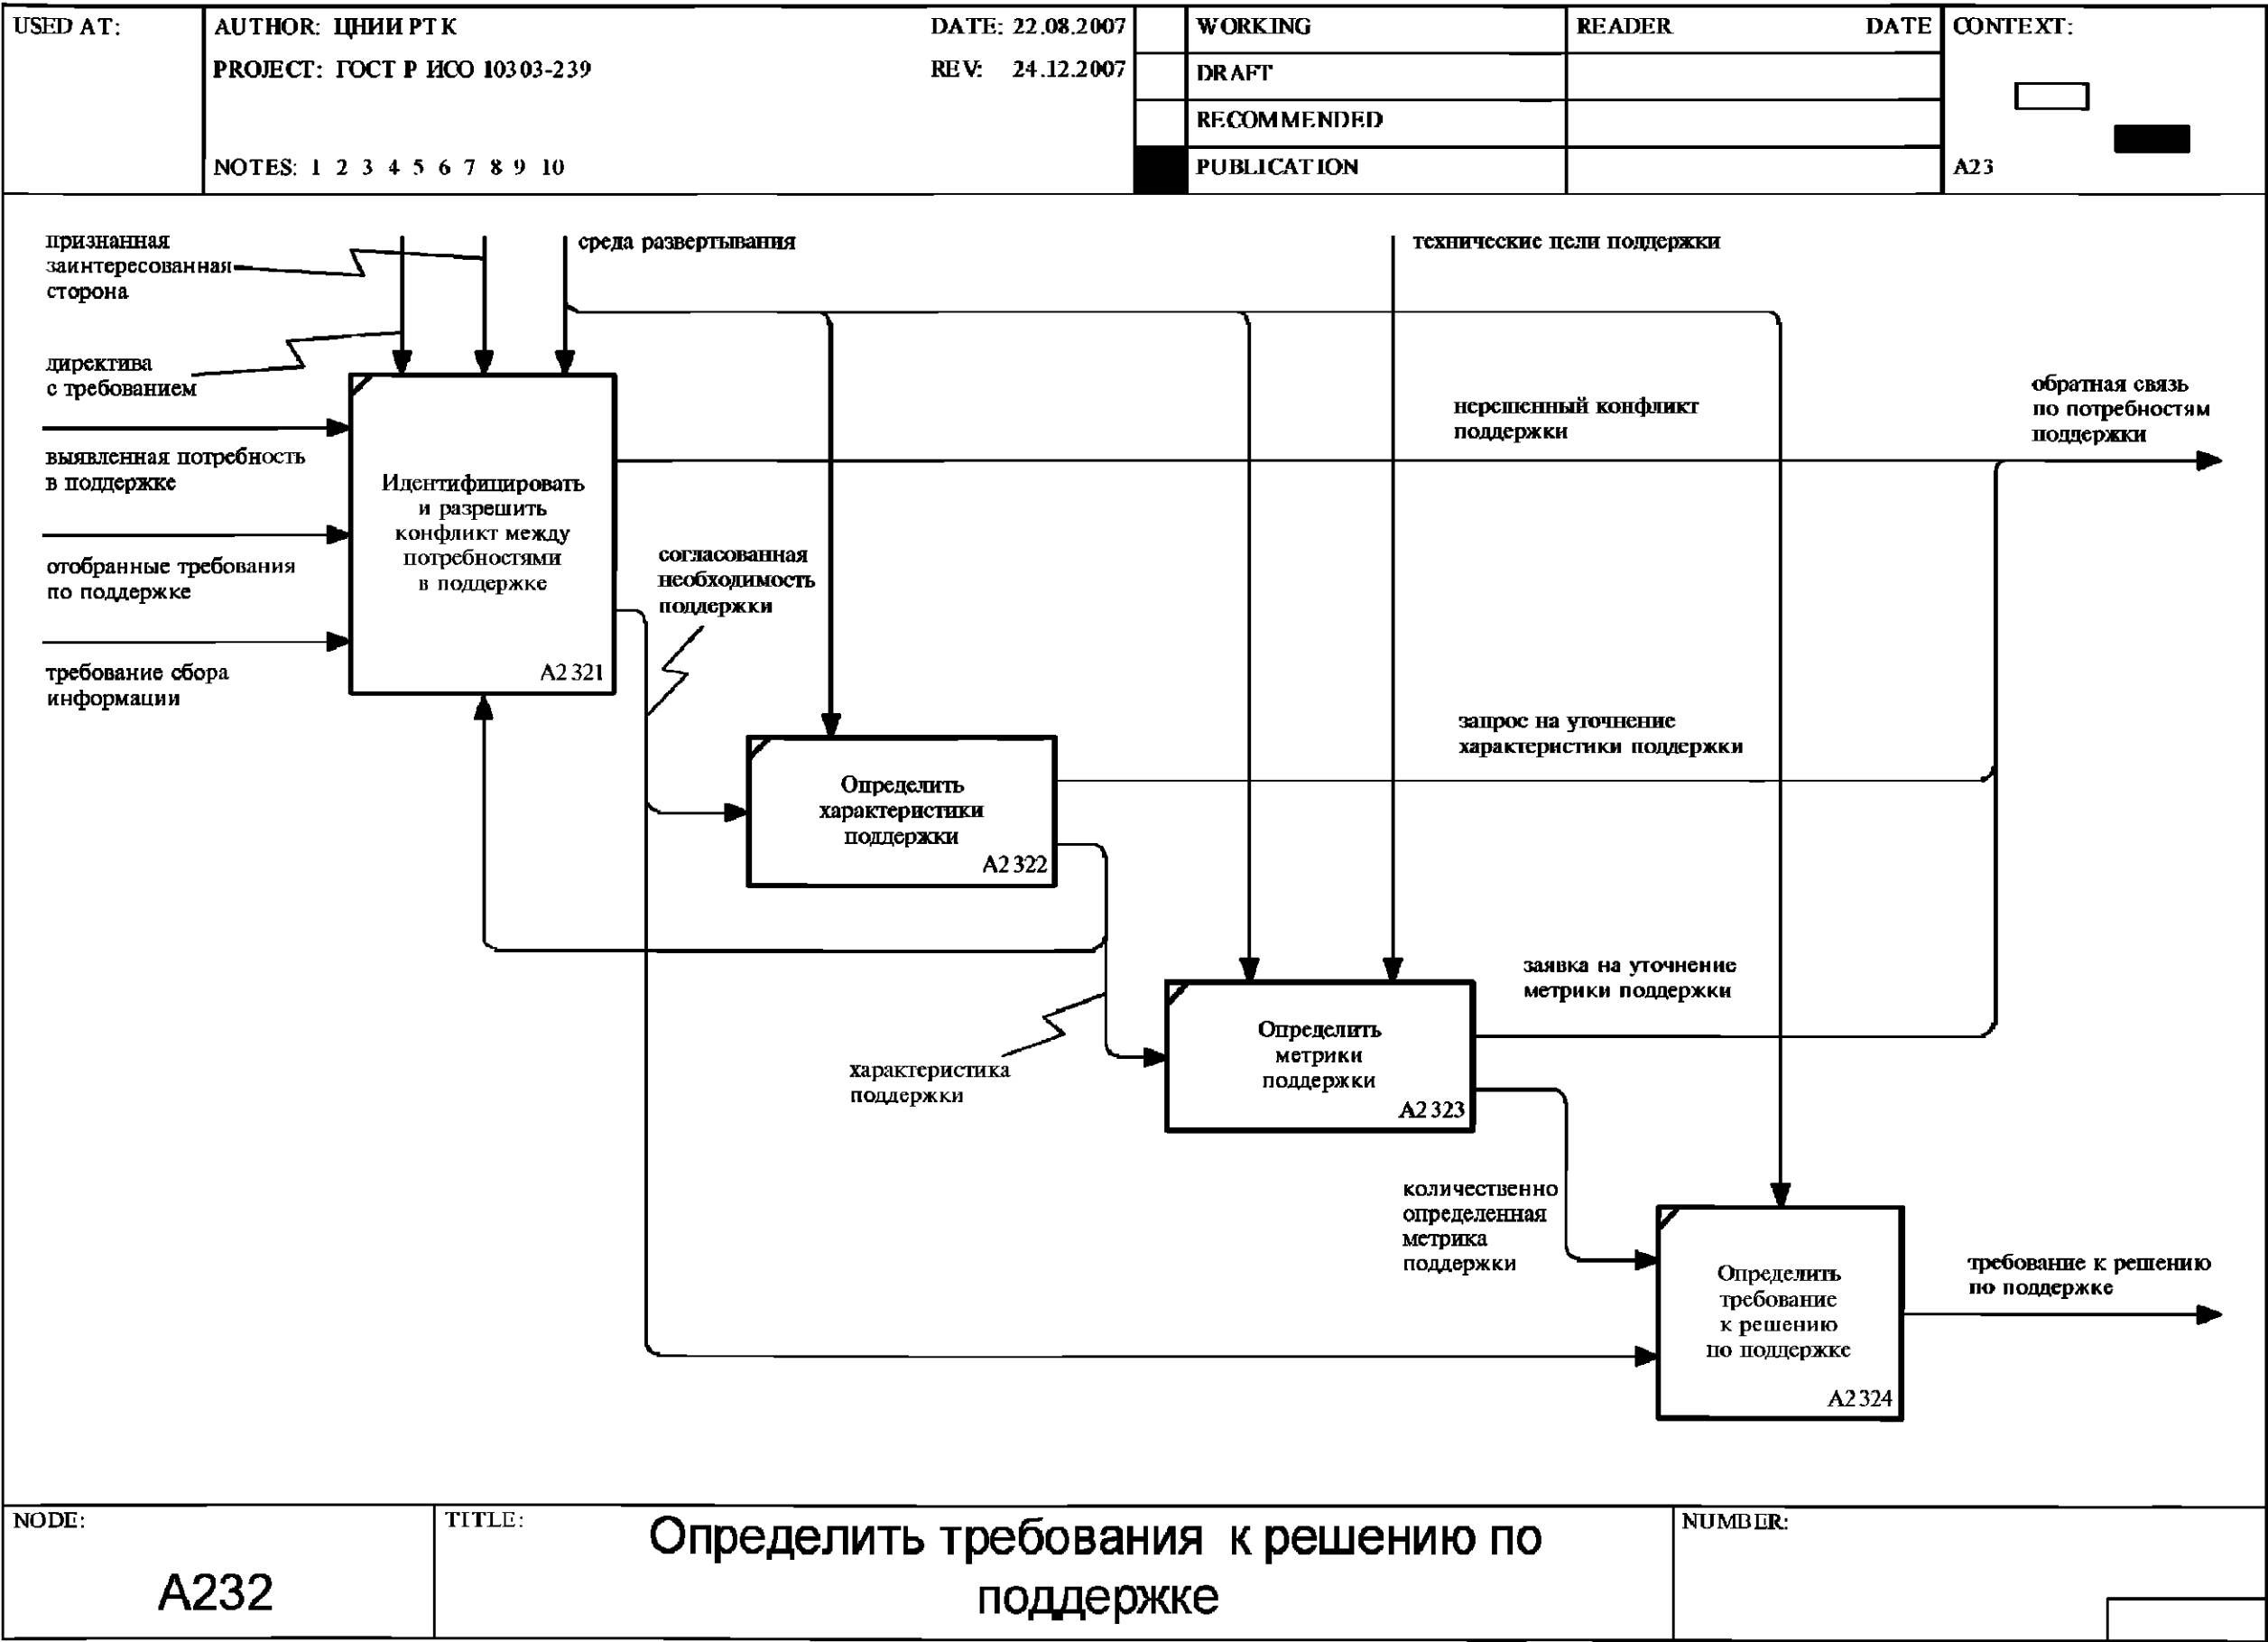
USED AT:

AUTHOR: ЦНИИ РТК
PROJECT: ГОСТ Р ИСО 10303-239
NOTES: 1 2 3 4 5 6 7 8 9 10

DATE: 22.08.2007
REV: 24.12.2007

| | WORKING | READER | DATE |
|---|---|---|---|
| | DRAFT | | |
| | RECOMMENDED | | |
| | PUBLICATION | | |

CONTEXT:
A23

признанная заинтересованная сторона

директива с требованием

среда развертывания

технические цели поддержки

выявленная потребность в поддержке

отобранные требования по поддержке

требование сбора информации

Идентифицировать и разрешить конфликт между потребностями в поддержке
A2321

нерешенный конфликт поддержки

обратная связь по потребностям поддержки

согласованная необходимость поддержки

запрос на уточнение характеристики поддержки

Определить характеристики поддержки
A2322

заявка на уточнение метрики поддержки

характеристика поддержки

Определить метрики поддержки
A2323

количественно определенная метрика поддержки

Определить требование к решению по поддержке
A2324

требование к решению по поддержке

NODE:
A232

TITLE:
Определить требования к решению по поддержке

NUMBER: